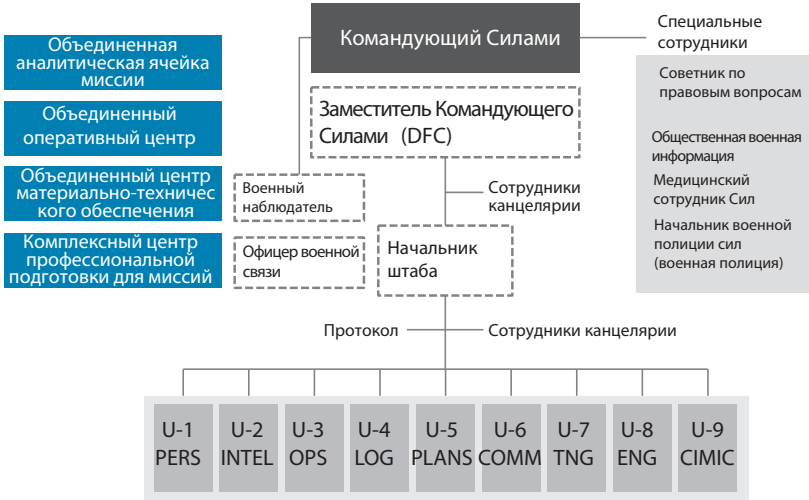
Объединенная аналитическая ячейка миссии

Объединенный оперативный центр

Объединенный центр материально-технического обеспечения

Комплексный центр профессиональной подготовки для миссий

Командующий Силами

Специальные сотрудники

Советник по правовым вопросам

Общественная военная информация

Медицинский сотрудник Сил

Начальник военной полиции сил (военная полиция)

Заместитель Командующего Силами (DFC)

Военный наблюдатель

Офицер военной связи

Сотрудники канцелярии

Начальник штаба

Протокол

Сотрудники канцелярии

| U-1 PERS | U-2 INTEL | U-3 OPS | U-4 LOG | U-5 PLANS | U-6 COMM | U-7 TNG | U-8 ENG | U-9 CIMIC |